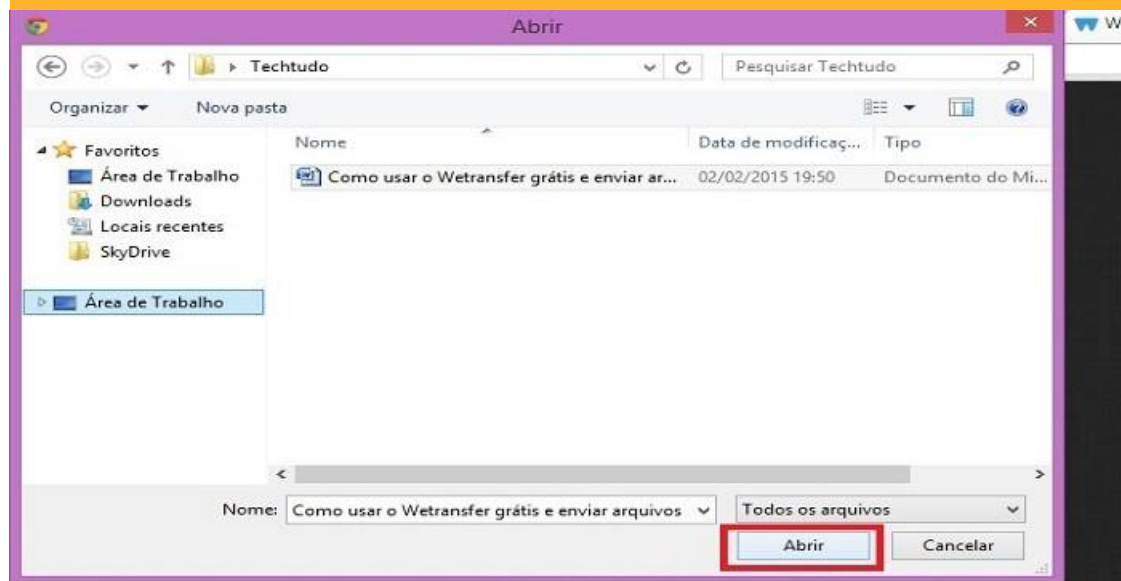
Abrir

W

Techtudo

Pesquisar Techtudo

Organizar ▾ Nova pasta

Favoritos
Área de Trabalho
Downloads
Locais recentes
SkyDrive

Área de Trabalho

| Nome | Data de modificaç... | Tipo |
|---|---|---|
| Como usar o Wetransfer grátis e enviar ar... | 02/02/2015 19:50 | Documento do Mi... |

Nome: Como usar o Wetransfer grátis e enviar arquivos

Todos os arquivos

Abrir

Cancelar